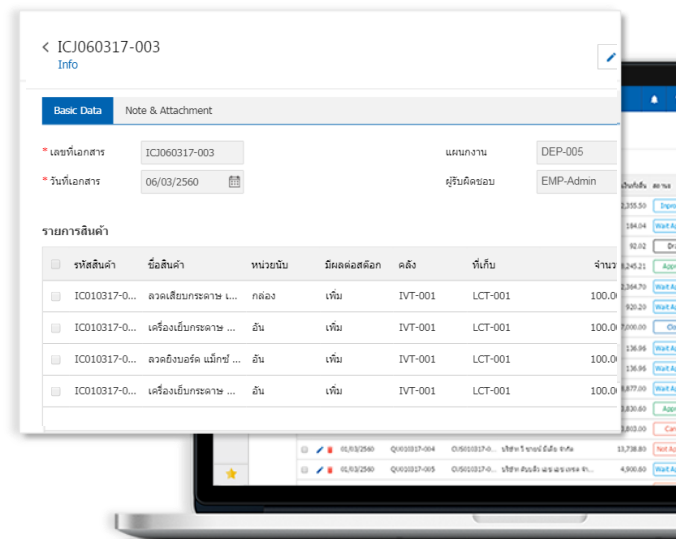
< ICJ060317-003
Info

Basic Data | Note & Attachment

* เลขที่เอกสาร ICJ060317-003
แผนกงาน DEP-005
* วันที่เอกสาร 06/03/2560
ผู้รับผิดชอบ EMP-Admin

รายการสินค้า

| รหัสสินค้า | ชื่อสินค้า | หน่วยนับ | มีผลต่อสต๊อก | คลัง | ที่เก็บ | จำนว |
|---|---|---|---|---|---|---|
| IC010317-0... | ลวดเสียบกระดาษ เ... | กล่อง | เพิ่ม | IVT-001 | LCT-001 | 100.0 |
| IC010317-0... | เครื่องเย็บกระดาษ ... | อัน | เพิ่ม | IVT-001 | LCT-001 | 100.0 |
| IC010317-0... | ลวดยิงบอร์ด แม็กซ์ ... | อัน | เพิ่ม | IVT-001 | LCT-001 | 100.0 |
| IC010317-0... | เครื่องเย็บกระดาษ ... | อัน | เพิ่ม | IVT-001 | LCT-001 | 100.0 |

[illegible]